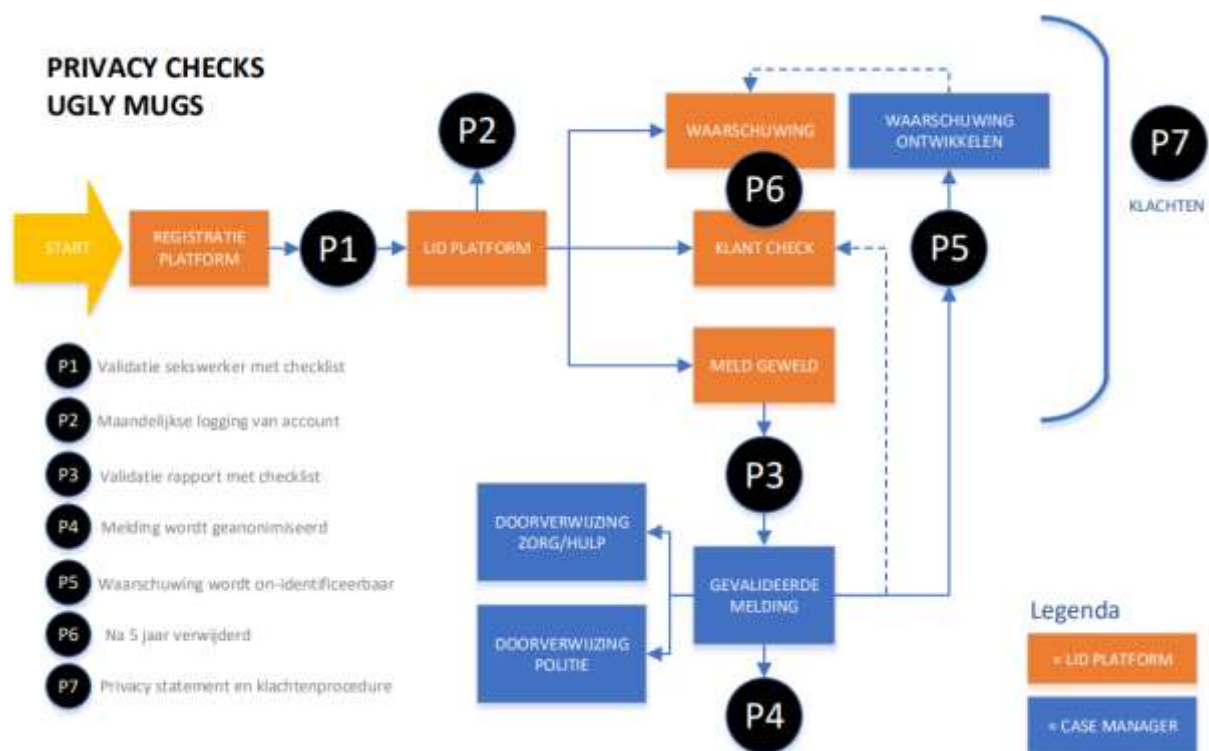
PRIVACY CHECKS
UGLY MUGS

START

REGISTRATIE PLATFORM

P1

LID PLATFORM

P2

WAARSCHUWING

P6

KLANT CHECK

MELD GEWELD

P3

WAARSCHUWING ONTWIKKELEN

P5

P7

KLACHTEN

DOORVERWIJZING ZORG/HULP

DOORVERWIJZING POLITIE

GEVALIDEERDE MELDING

P4

P1 Validatie sekswerker met checklist

P2 Maandelijkse logging van account

P3 Validatie rapport met checklist

P4 Melding wordt geanonimiseerd

P5 Waarschuwing wordt on-identificeerbaar

P6 Na 5 jaar verwijderd

P7 Privacy statement en klachtenprocedure

Legenda

= LID PLATFORM

= CASE MANAGER